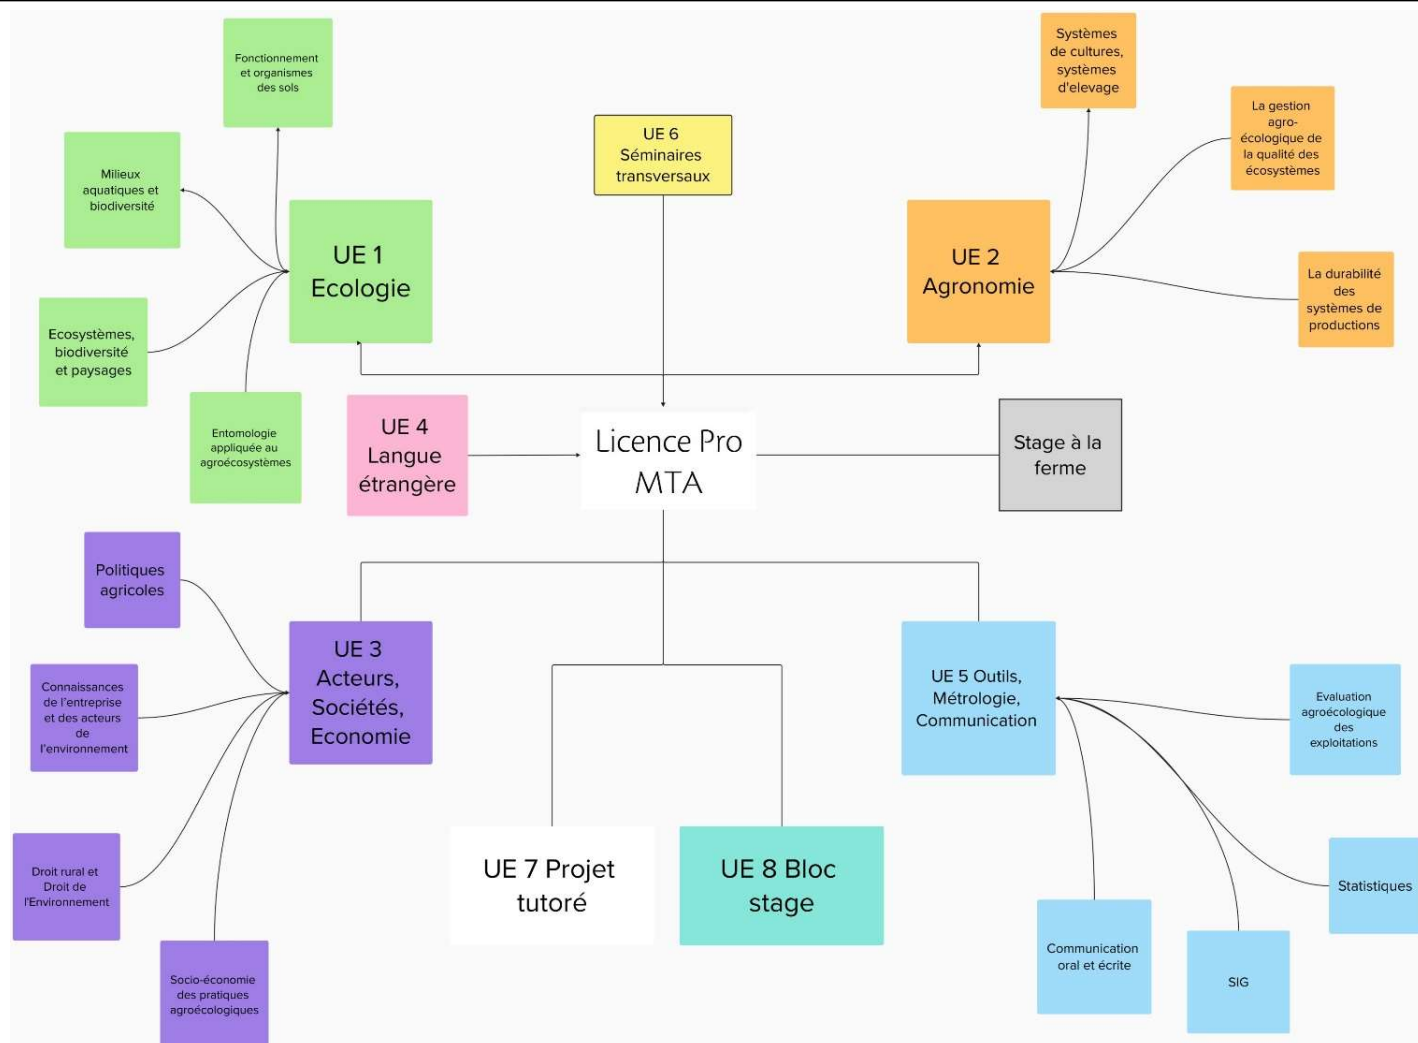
Fonctionnement et organismes des sols

Milieux aquatiques et biodiversité

UE 1 Ecologie

Ecosystèmes, biodiversité et paysages

Entomologie appliquée au agroécosystèmes

UE 6 Séminaires transversaux

Systèmes de cultures, systèmes d'elevage

La gestion agro-écologique de la qualité des écosystèmes

UE 2 Agronomie

La durabilité des systèmes de productions

UE 4 Langue étrangère

Licence Pro MTA

Stage à la ferme

Politiques agricoles

UE 3 Acteurs, Sociétés, Economie

Connaissances de l'entreprise et des acteurs de l'environnement

Droit rural et Droit de l'Environnement

Socio-économie des pratiques agroécologiques

UE 7 Projet tutoré

UE 8 Bloc stage

UE 5 Outils, Métrologie, Communication

Evaluation agroécologique des exploitations

Statistiques

Communication oral et écrite

SIG